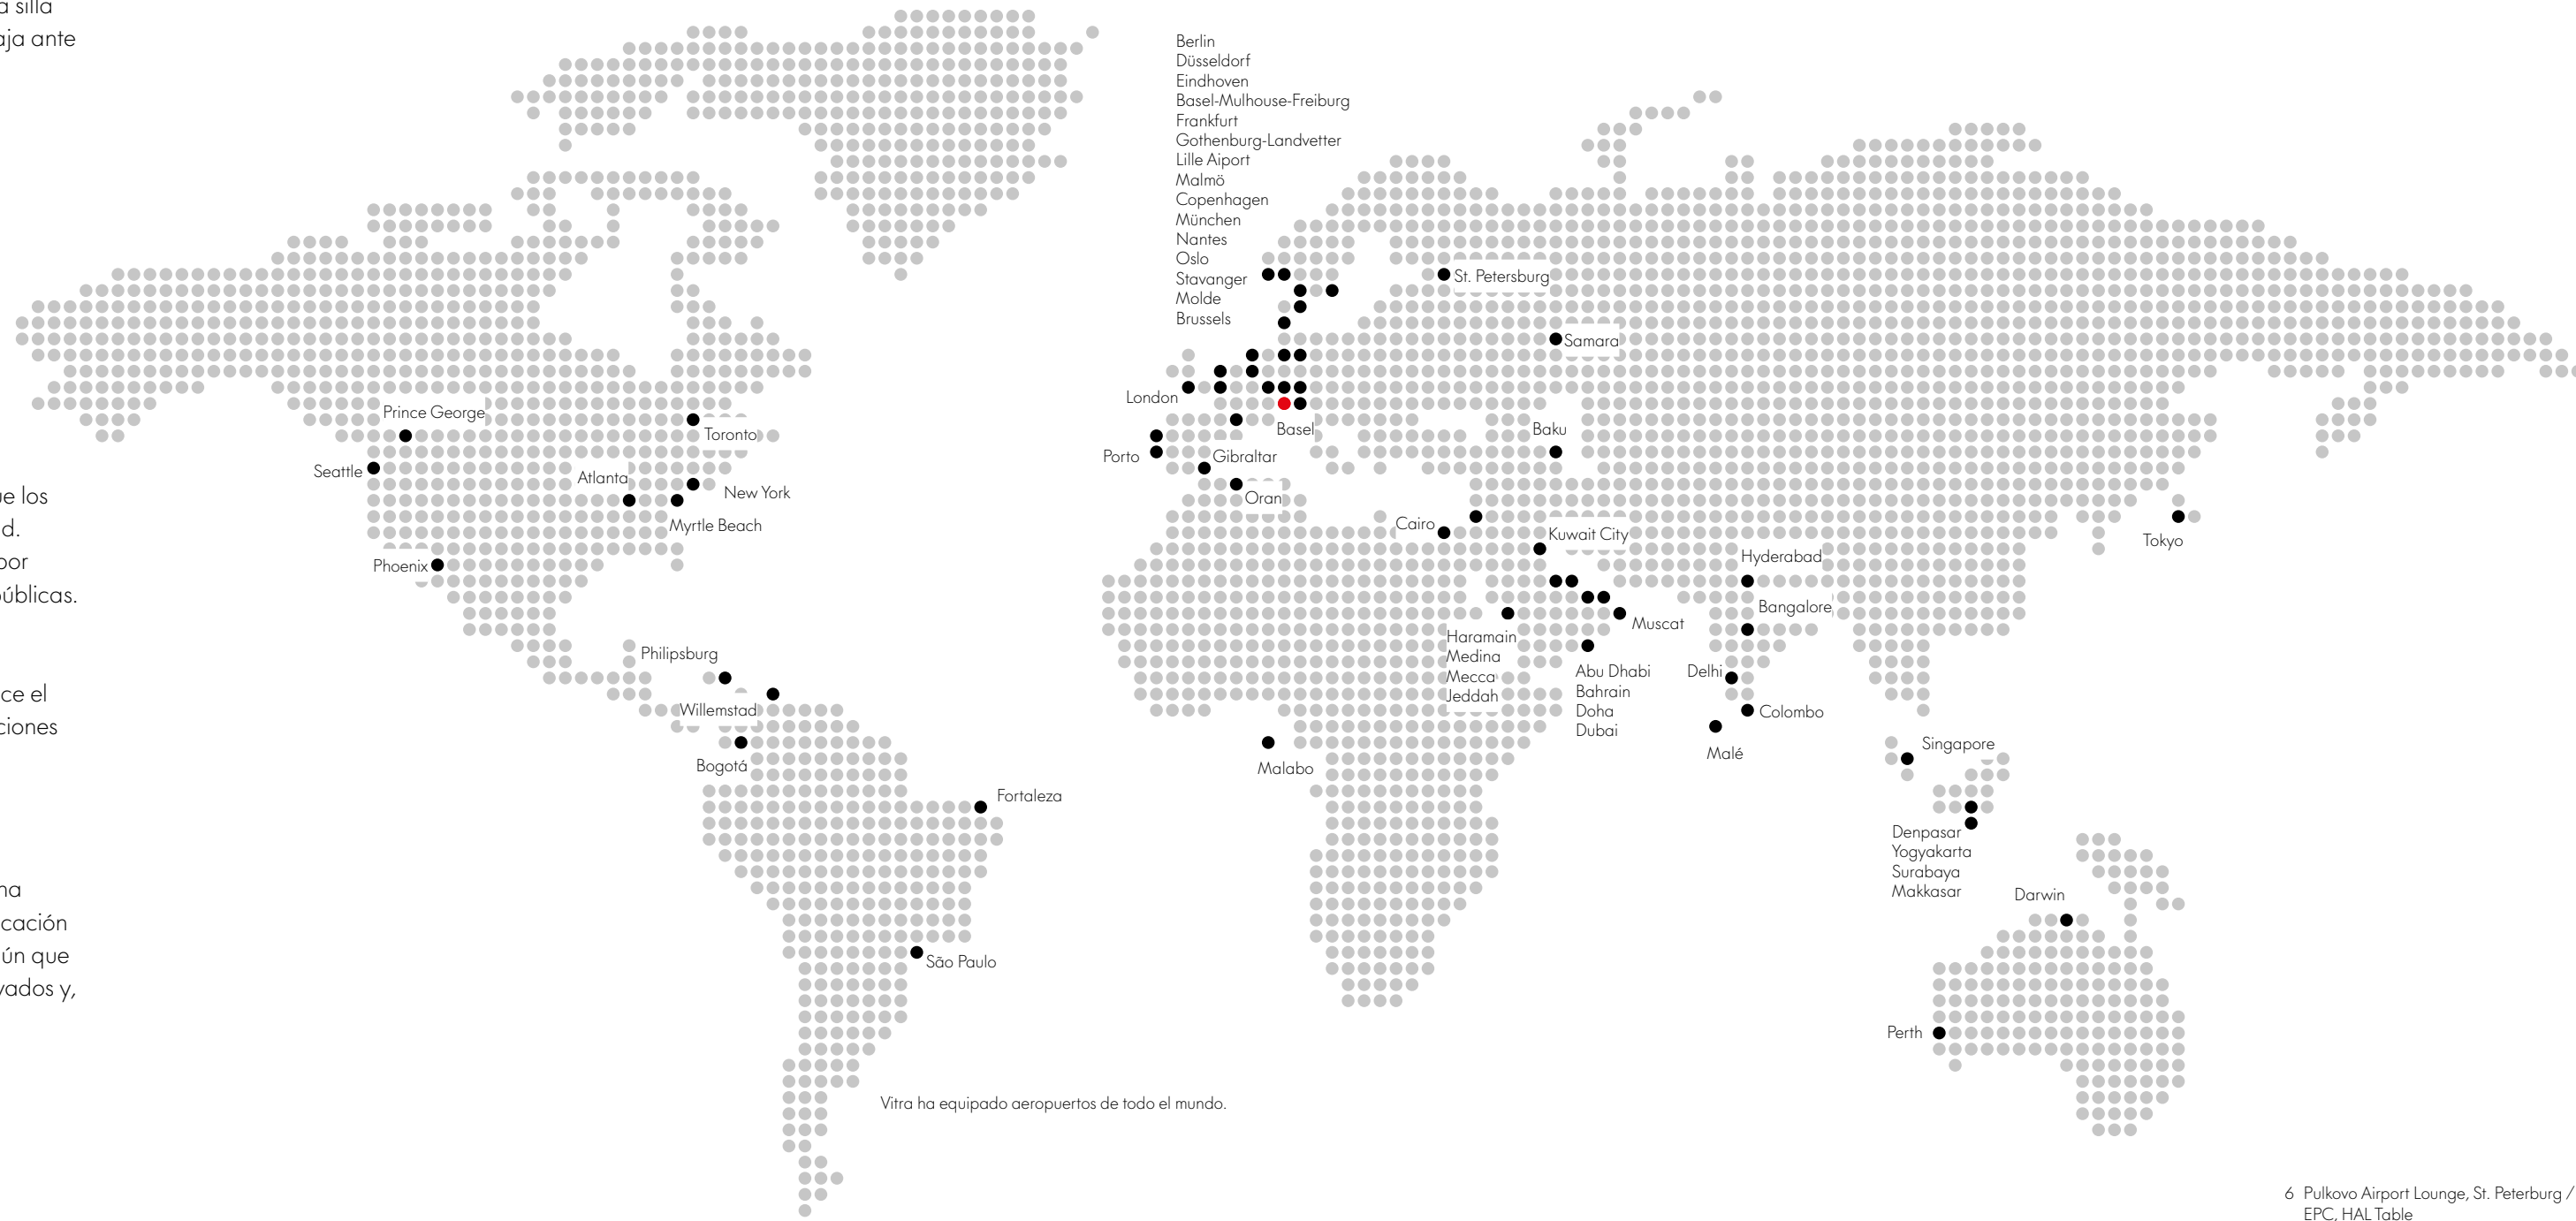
a silla
aja ante

ue los
d.
por
úblicas.

ce el
ciones

na
cación
ún que
vados y,

Berlin
Düsseldorf
Eindhoven
Basel-Mulhouse-Freiburg
Frankfurt
Gothenburg-Landvetter
Lille Aiport
Malmö
Copenhagen
München
Nantes
Oslo
Stavanger
Molde
Brussels

St. Petersburg
Samara
London
Basel
Porto
Gibraltar
Baku
Oran
Cairo
Kuwait City
Hyderabad
Bangalore
Muscat
Haramain
Medina
Mecca
Jeddah
Abu Dhabi
Bahrain
Doha
Dubai
Delhi
Colombo
Malé
Malabo
Tokyo
Singapore
Denpasar
Yogyakarta
Surabaya
Makkasar
Darwin
Perth

Prince George
Toronto
Seattle
Atlanta
New York
Myrtle Beach
Phoenix
Philipsburg
Willemstad
Bogotá
Fortaleza
São Paulo

Vitra ha equipado aeropuertos de todo el mundo.

6 Pulkovo Airport Lounge, St. Peterburg / EPC, HAL Table